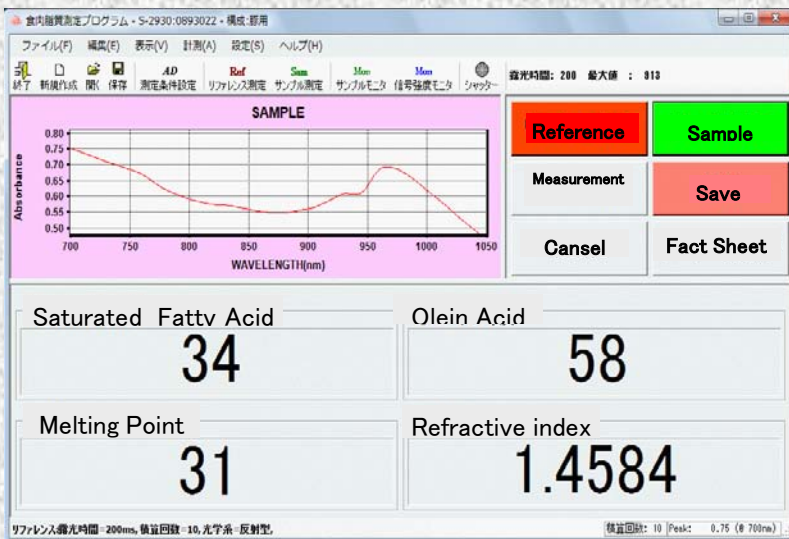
食肉脂質測定プログラム - S-2930:0893022 - 構成:豚用

ファイル(F) 編集(E) 表示(V) 計測(A) 設定(S) ヘルプ(H)

終了 新規作成 開く 保存 AD 測定条件設定 Ref リファレンス測定 Sam サンプル測定 Mon サンプルモニタ Mon 信号強度モニタ シャッター

露光時間: 200 最大値 : 813

SAMPLE

Absorbance

0.80
0.75
0.70
0.65
0.60
0.55
0.50

700 750 800 850 900 950 1000 1050

WAVELENGTH(nm)

Reference

Sample

Measurement

Save

Cansel

Fact Sheet

Saturated Fatty Acid

34

Olein Acid

58

Melting Point

31

Refractive index

1.4584

リファレンス露光時間=200ms, 積算回数=10, 光学系=反射型,

積算回数: 10 Peak: 0.75 (@ 700nm)